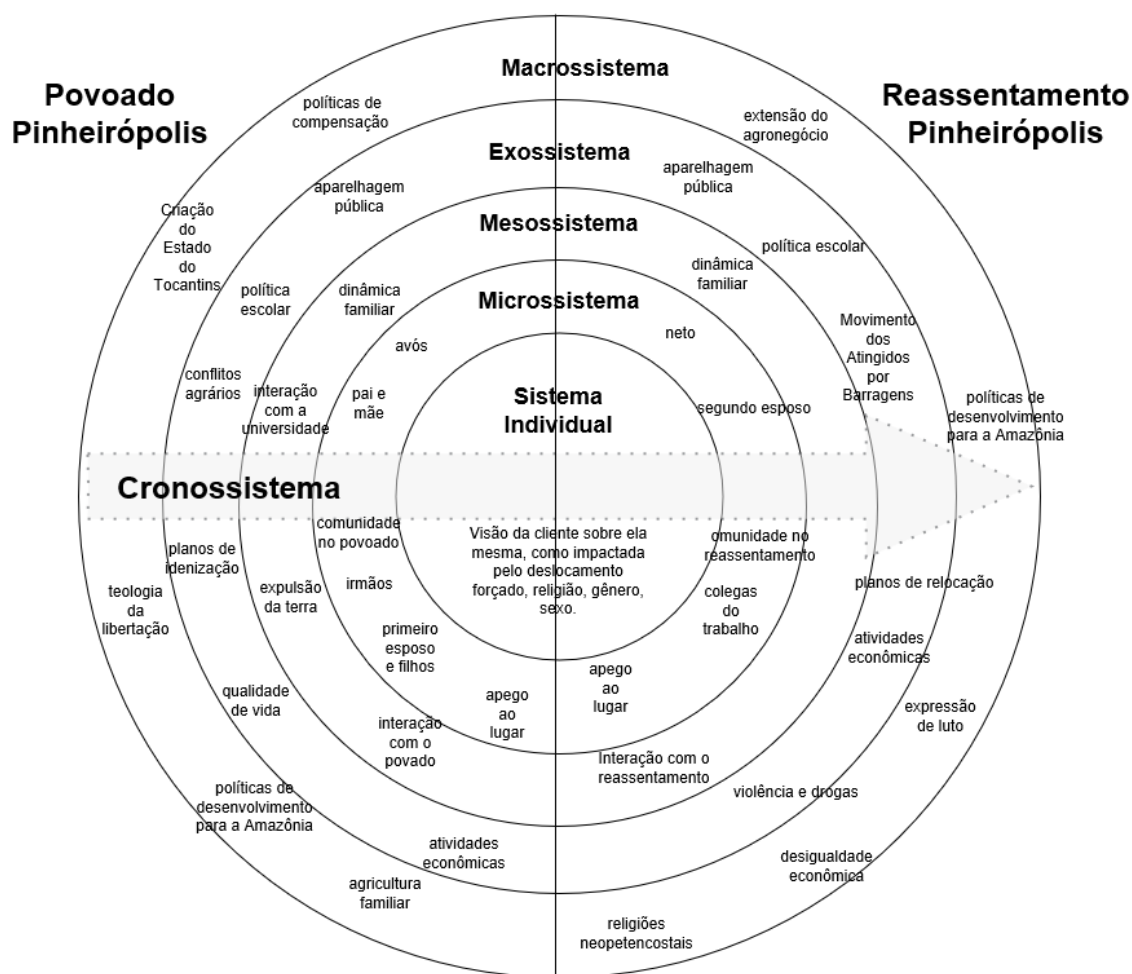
Povoado Pinheirópolis

Reassentamento Pinheirópolis

Macrossistema

Exossistema

Mesossistema

Microssistema

Sistema Individual

Cronossistema

políticas de compensação

extensão do agronegócio

aparelhagem pública

aparelhagem pública

Criação do Estado do Tocantins

política escolar

dinâmica familiar

política escolar

dinâmica familiar

avós

neto

Movimento dos Atingidos por Barragens

conflitos agrários

interação com a universidade

pai e mãe

segundo esposo

políticas de desenvolvimento para a Amazônia

comunidade no povoado

Visão da cliente sobre ela mesma, como impactada pelo deslocamento forçado, religião, gênero, sexo.

omunidade no reassentamento

planos de idenização

expulsão da terra

irmãos

colegas do trabalho

planos de relocação

teologia da libertação

primeiro esposo e filhos

atividades econômicas

apego ao lugar

apego ao lugar

qualidade de vida

interação com o povado

expressão de luto

Interação com o reassentamento

políticas de desenvolvimento para a Amazônia

violência e drogas

atividades econômicas

desigualdade econômica

agricultura familiar

religiões neopetencostais